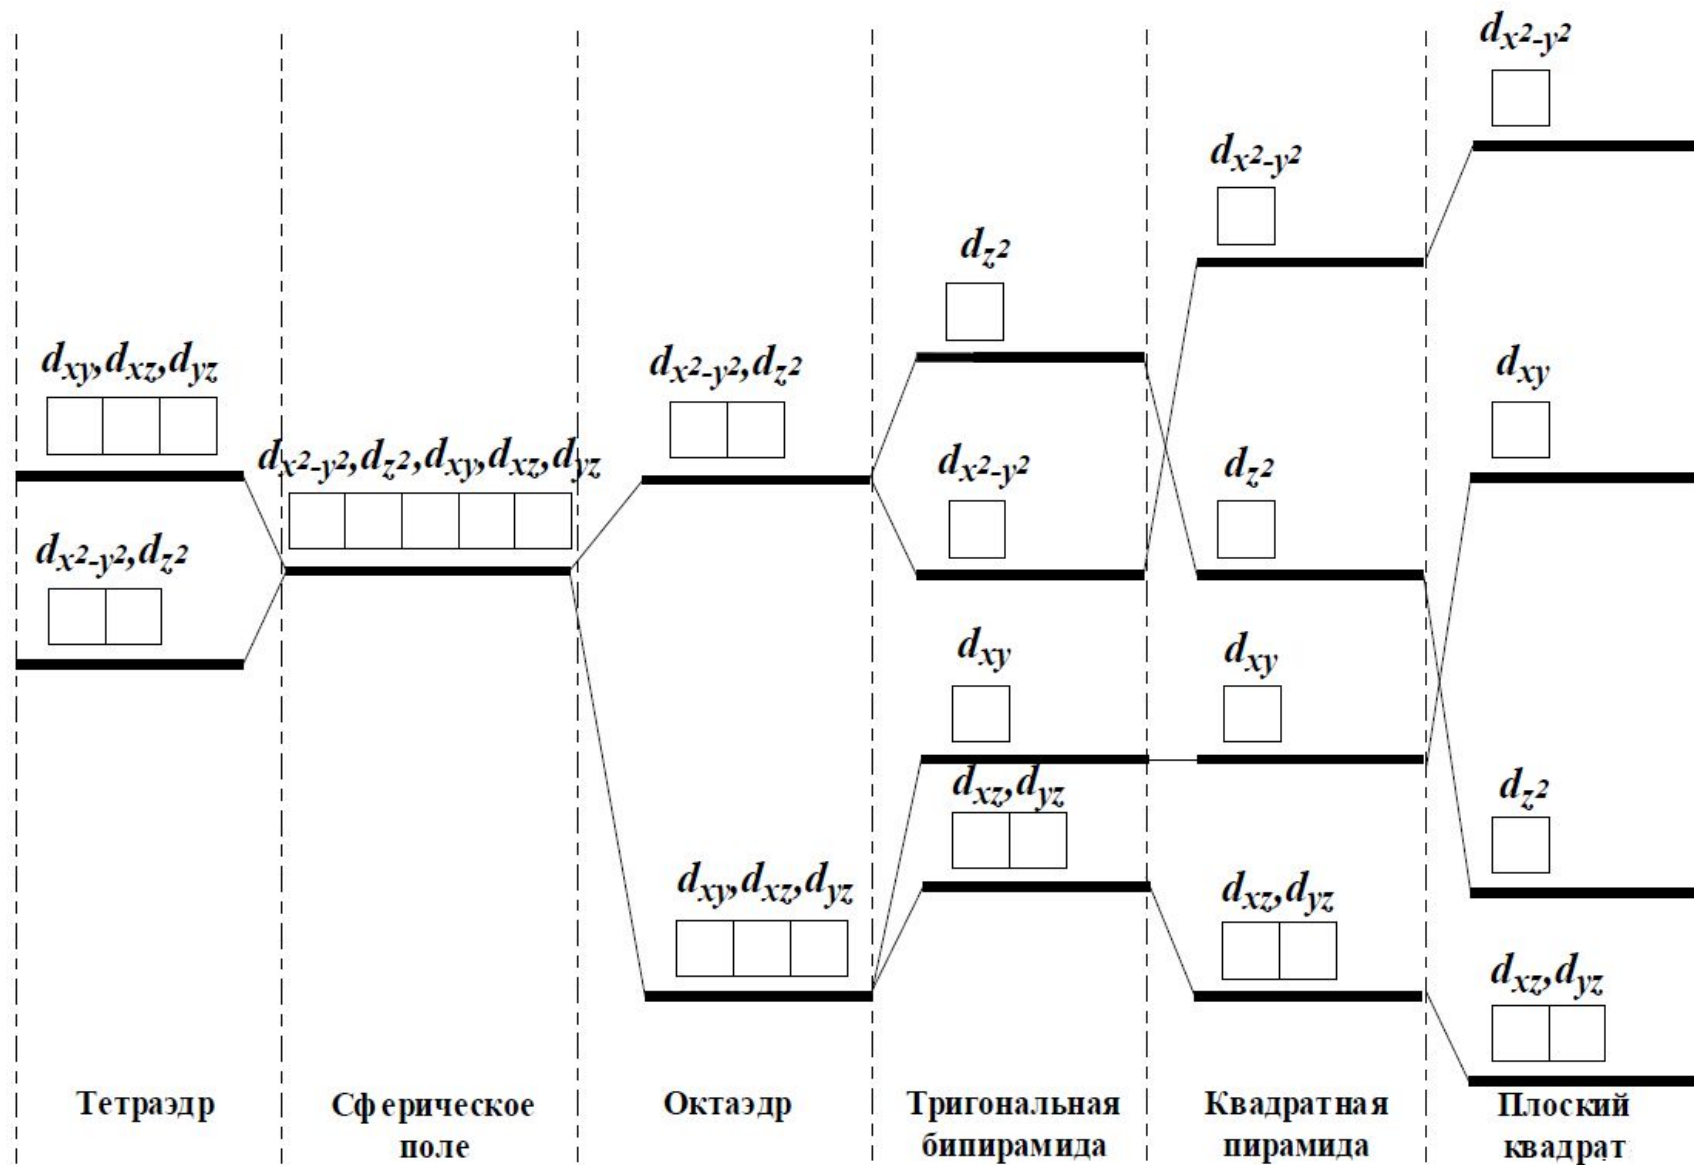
$d_{x^2-y^2}$

$d_{x^2-y^2}$

$d_{z^2}$

$d_{xy}, d_{xz}, d_{yz}$

$d_{x^2-y^2}, d_{z^2}$

$d_{xy}$

$d_{x^2-y^2}, d_{z^2}, d_{xy}, d_{xz}, d_{yz}$

$d_{x^2-y^2}$

$d_{z^2}$

$d_{x^2-y^2}, d_{z^2}$

$d_{xy}$

$d_{xy}$

$d_{xz}, d_{yz}$

$d_{z^2}$

$d_{xy}, d_{xz}, d_{yz}$

$d_{xz}, d_{yz}$

$d_{xz}, d_{yz}$

Тетраэдр

Сферическое поле

Октаэдр

Тригональная бипирамида

Квадратная пирамида

Плоский квадрат